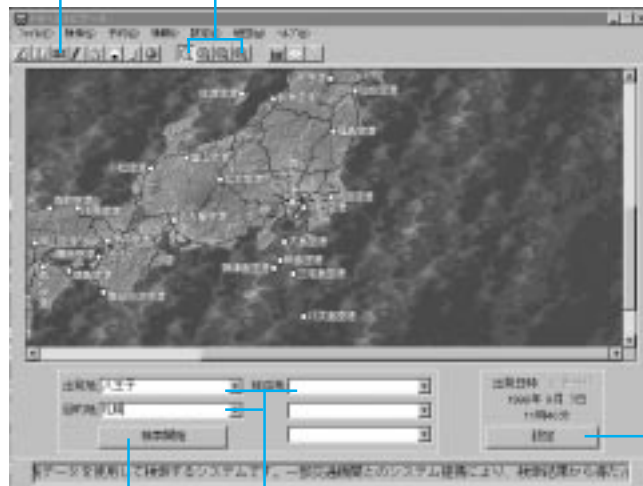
ファイル(F) 編集(E) 表示(V) 検索(S) 設定(O) 地図(M) ヘルプ(H)

出発地 八王子
目的地 日光
経由地
検索開始
出発日時
1998年 8月 1日
11時40分
設定
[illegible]データを使用して検索するシステムです。一部の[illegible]のシステム仕様により、検索結果が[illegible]